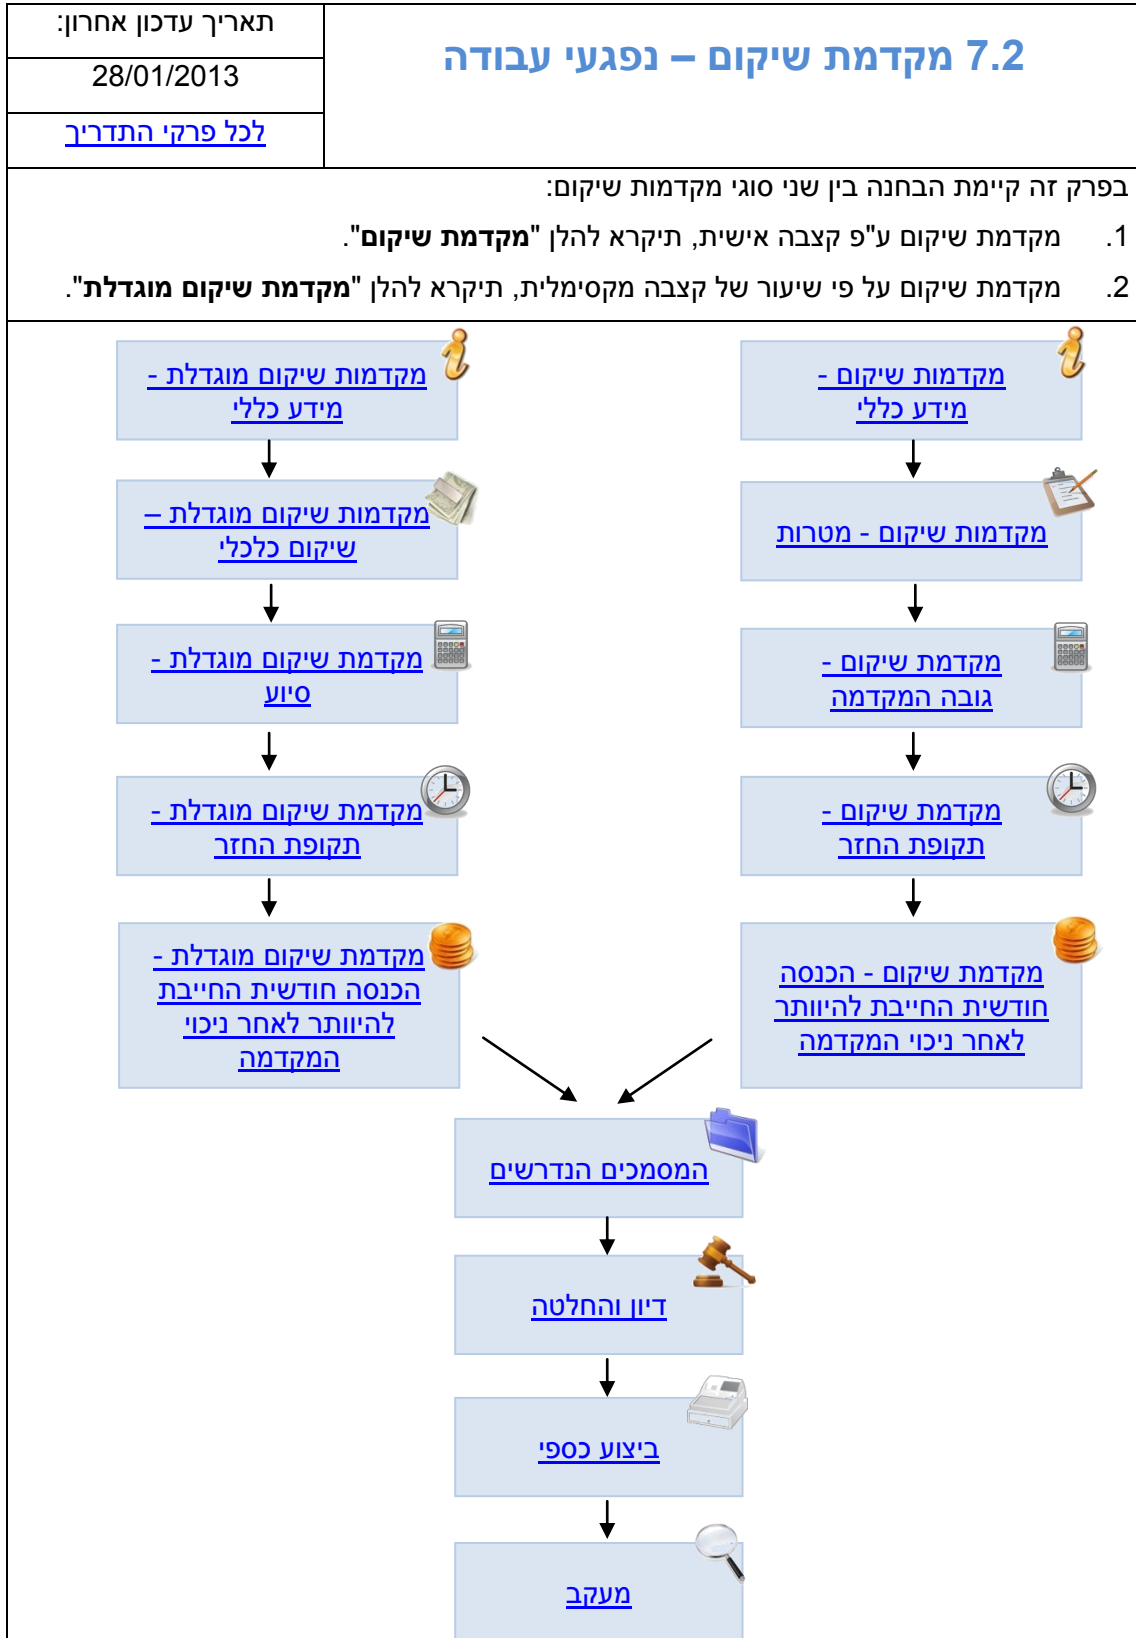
7.2 מקדמת שיקום – נפגעי עבודה

| תאריך עדכון אחרון: |
|---|
| 28/01/2013 |
| לכל פרקי התדריך |

בפרק זה קיימת הבחנה בין שני סוגי מקדמות שיקום:

1. מקדמת שיקום ע"פ קצבה אישית, תיקרא להלן "**מקדמת שיקום**".

2. מקדמת שיקום על פי שיעור של קצבה מקסימלית, תיקרא להלן "**מקדמת שיקום מוגדלת**".

מקדמות שיקום - מידע כללי

מקדמות שיקום - מטרות

מקדמת שיקום - גובה המקדמה

מקדמת שיקום - תקופת החזר

מקדמת שיקום - הכנסה חודשית החייבת להיוותר לאחר ניכוי המקדמה

מקדמות שיקום מוגדלת - מידע כללי

מקדמות שיקום מוגדלת – שיקום כלכלי

מקדמת שיקום מוגדלת - סיוע

מקדמת שיקום מוגדלת - תקופת החזר

מקדמת שיקום מוגדלת - הכנסה חודשית החייבת להיוותר לאחר ניכוי המקדמה

המסמכים הנדרשים

דיון והחלטה

ביצוע כספי

מעקב